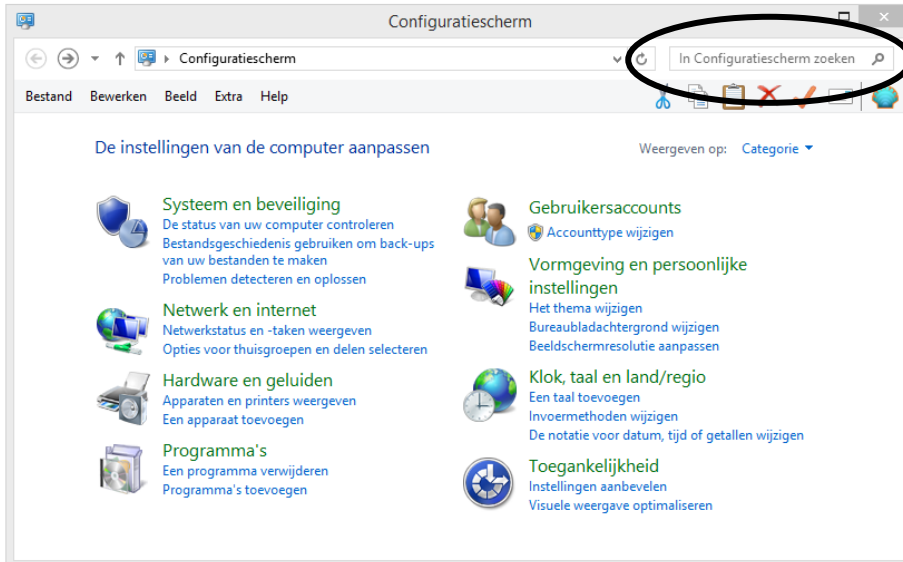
Configuratiescherm

Configuratiescherm

In Configuratiescherm zoeken

Bestand Bewerken Beeld Extra Help

De instellingen van de computer aanpassen

Weergeven op: Categorie

Systeem en beveiliging
De status van uw computer controleren
Bestandsgeschiedenis gebruiken om back-ups van uw bestanden te maken
Problemen detecteren en oplossen

Netwerk en internet
Netwerkstatus en -taken weergeven
Opties voor thuisgroepen en delen selecteren

Hardware en geluiden
Apparaten en printers weergeven
Een apparaat toevoegen

Programma's
Een programma verwijderen
Programma's toevoegen

Gebruikersaccounts
Accounttype wijzigen

Vormgeving en persoonlijke instellingen
Het thema wijzigen
Bureaubladachtergrond wijzigen
Beeldschermresolutie aanpassen

Klok, taal en land/regio
Een taal toevoegen
Invoermethoden wijzigen
De notatie voor datum, tijd of getallen wijzigen

Toegankelijkheid
Instellingen aanbevelen
Visuele weergave optimaliseren